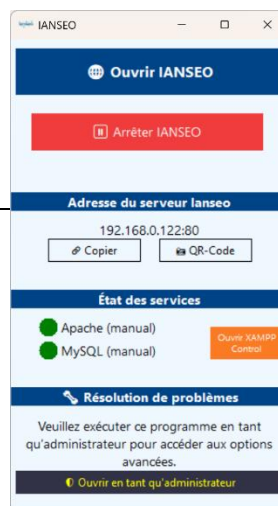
IANSEO

Ouvrir IANSEO

Arrêter IANSEO

Adresse du serveur Ianseo

192.168.0.122:80

Copier

QR-Code

État des services

Apache (manual)

MySQL (manual)

Ouvrir XAMPP Control

Résolution de problèmes

Veuillez exécuter ce programme en tant qu'administrateur pour accéder aux options avancées.

Ouvrir en tant qu'administrateur